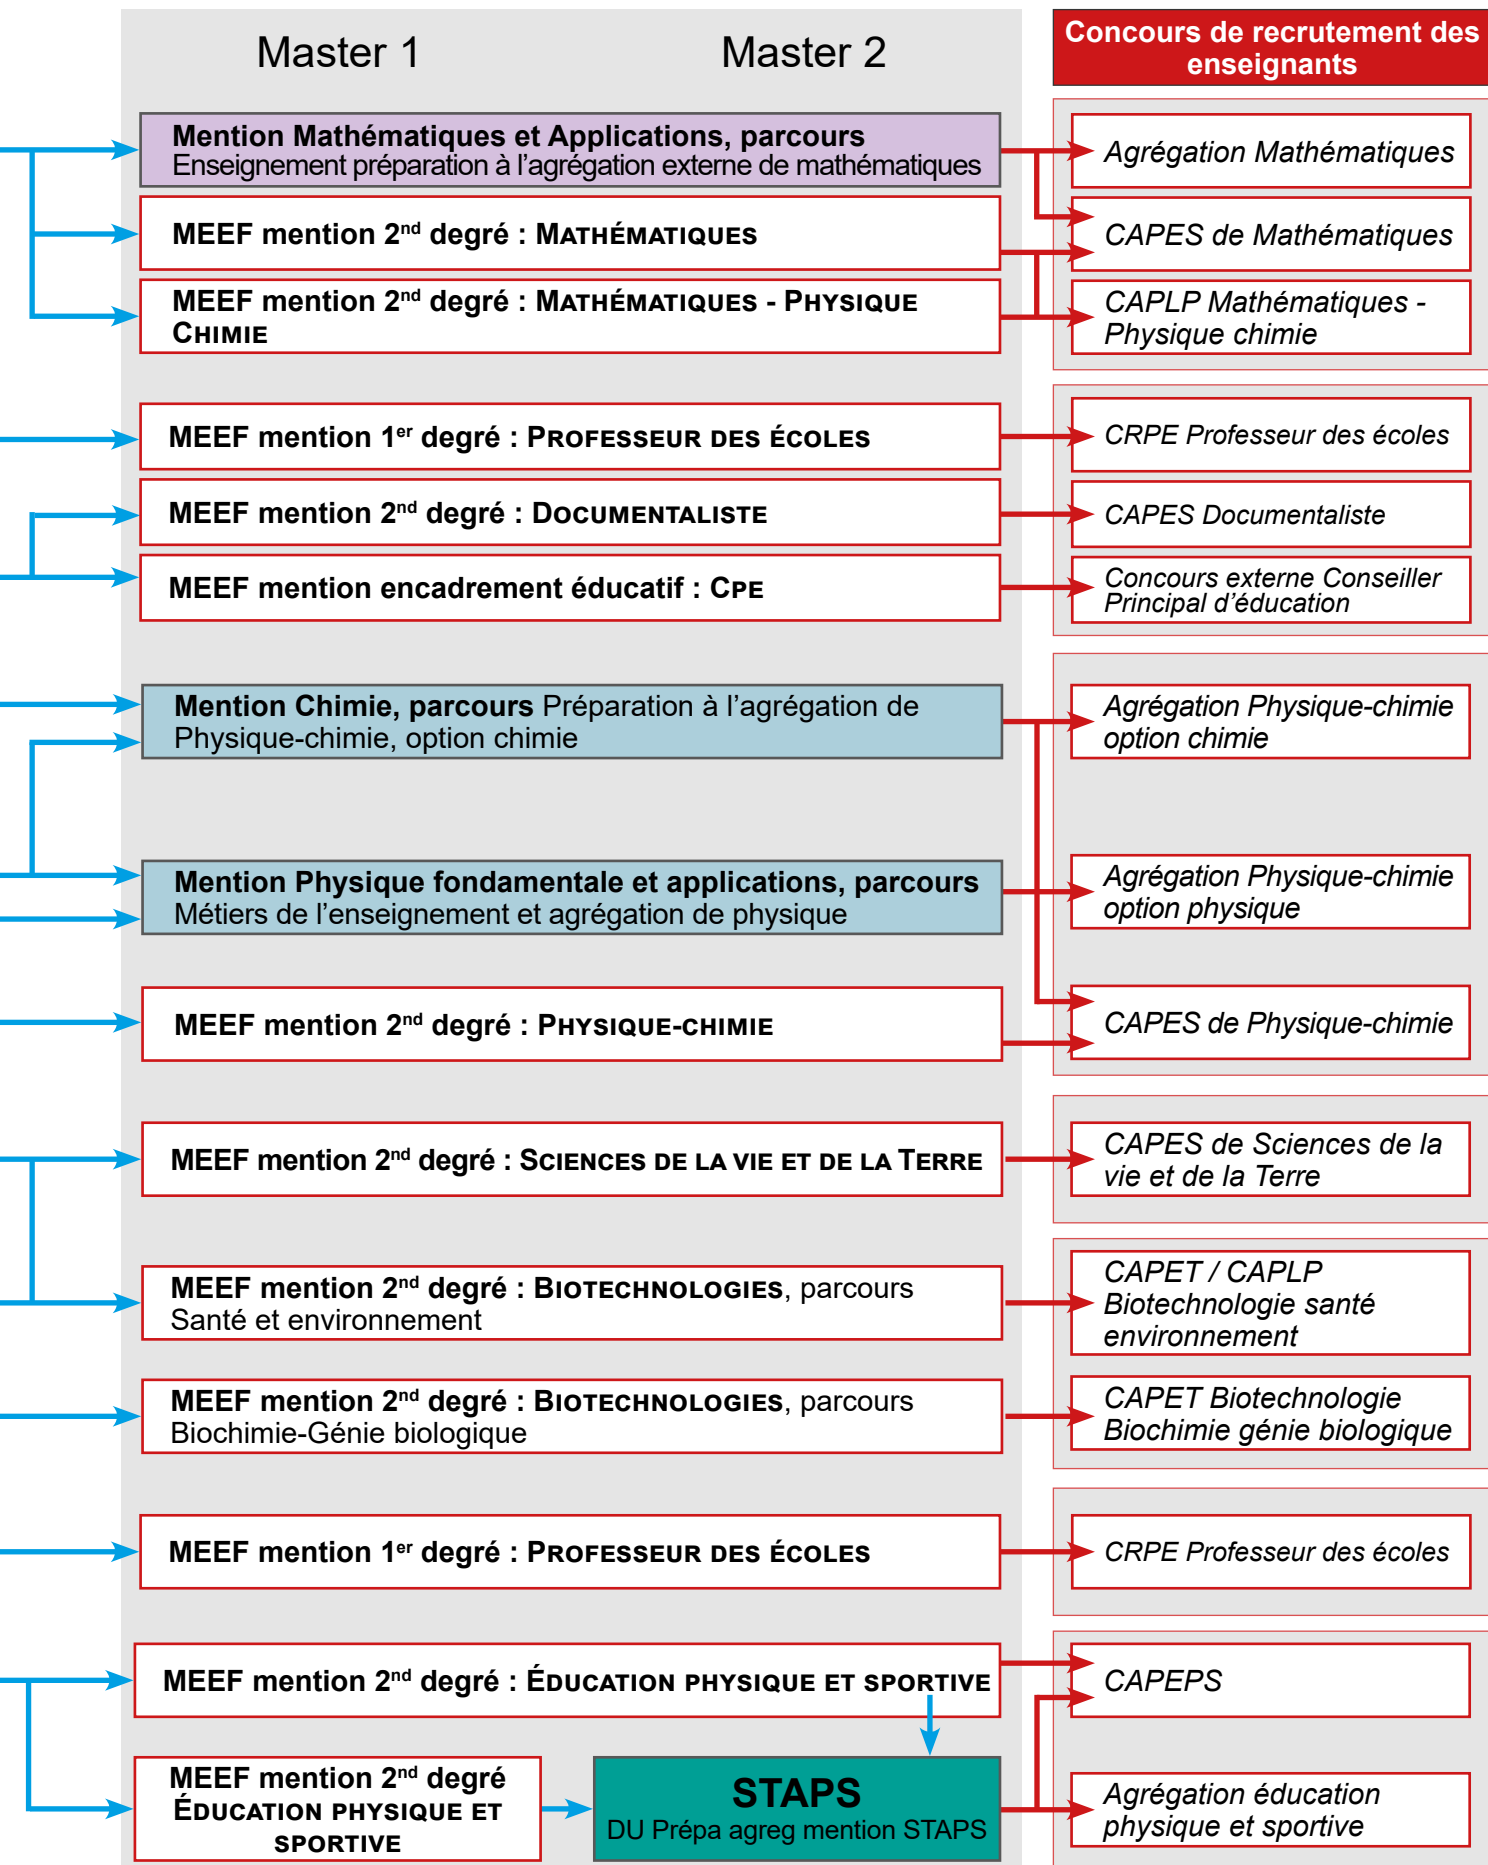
Master 1

Master 2

Concours de recrutement des enseignants

Mention Mathématiques et Applications, parcours
Enseignement préparation à l'agrégation externe de mathématiques

Agrégation Mathématiques

MEEF mention 2$^{nd}$ degré : MATHÉMATIQUES

CAPES de Mathématiques

MEEF mention 2$^{nd}$ degré : MATHÉMATIQUES - PHYSIQUE CHIMIE

CAPLP Mathématiques - Physique chimie

MEEF mention 1$^{er}$ degré : PROFESSEUR DES ÉCOLES

CRPE Professeur des écoles

MEEF mention 2$^{nd}$ degré : DOCUMENTALISTE

CAPES Documentaliste

MEEF mention encadrement éducatif : CPE

Concours externe Conseiller Principal d'éducation

Mention Chimie, parcours Préparation à l'agrégation de Physique-chimie, option chimie

Agrégation Physique-chimie option chimie

Mention Physique fondamentale et applications, parcours
Métiers de l'enseignement et agrégation de physique

Agrégation Physique-chimie option physique

MEEF mention 2$^{nd}$ degré : PHYSIQUE-CHIMIE

CAPES de Physique-chimie

MEEF mention 2$^{nd}$ degré : SCIENCES DE LA VIE ET DE LA TERRE

CAPES de Sciences de la vie et de la Terre

MEEF mention 2$^{nd}$ degré : BIOTECHNOLOGIES, parcours Santé et environnement

CAPET / CAPLP Biotechnologie santé environnement

MEEF mention 2$^{nd}$ degré : BIOTECHNOLOGIES, parcours Biochimie-Génie biologique

CAPET Biotechnologie Biochimie génie biologique

MEEF mention 1$^{er}$ degré : PROFESSEUR DES ÉCOLES

CRPE Professeur des écoles

MEEF mention 2$^{nd}$ degré : ÉDUCATION PHYSIQUE ET SPORTIVE

CAPEPS

MEEF mention 2$^{nd}$ degré ÉDUCATION PHYSIQUE ET SPORTIVE

STAPS
DU Prépa agreg mention STAPS

Agrégation éducation physique et sportive